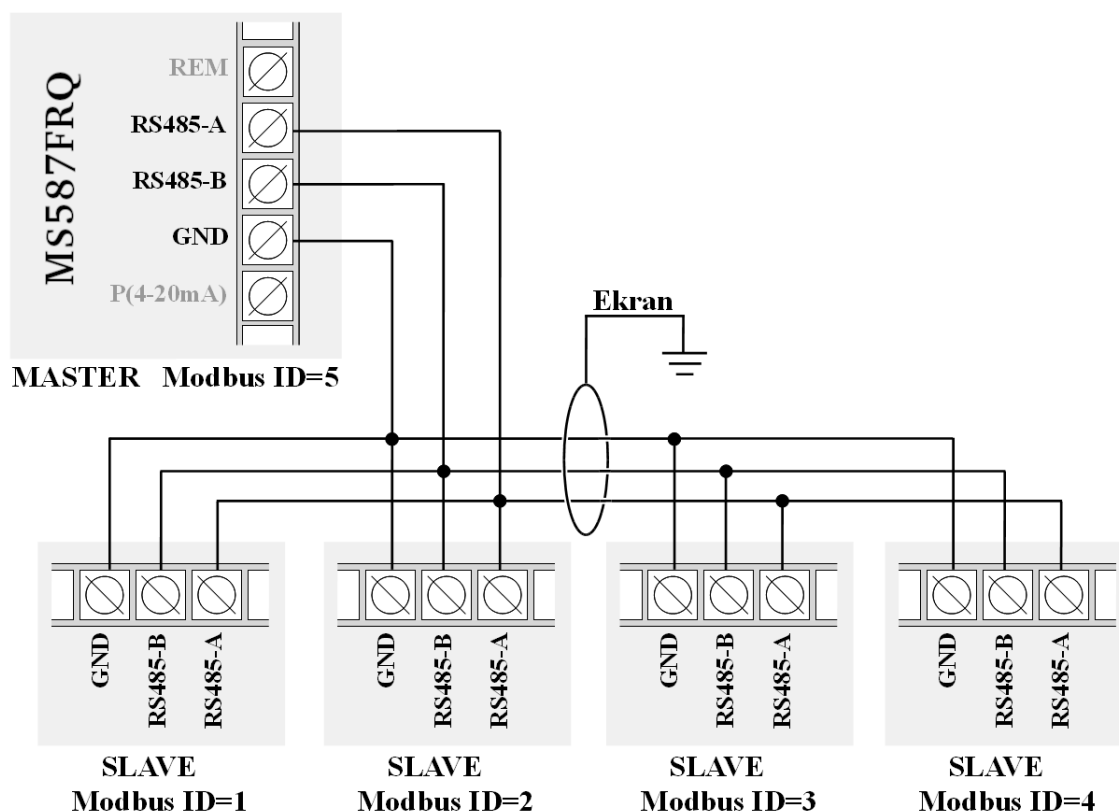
MS587FRQ

REM
RS485-A
RS485-B
GND
P(4-20mA)

MASTER Modbus ID=5

Ekran

GND
RS485-B
RS485-A

SLAVE
Modbus ID=1

GND
RS485-B
RS485-A

SLAVE
Modbus ID=2

GND
RS485-B
RS485-A

SLAVE
Modbus ID=3

GND
RS485-B
RS485-A

SLAVE
Modbus ID=4